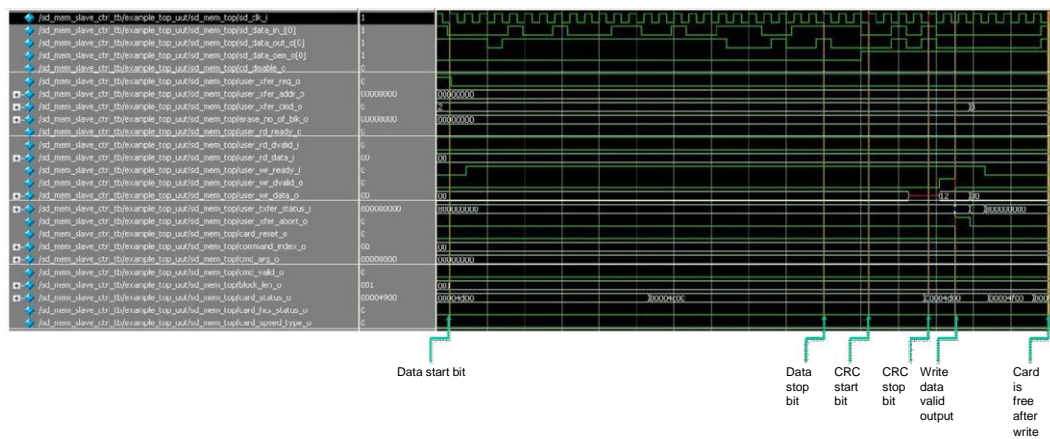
/sd_mem_slave_ctr_tb/example_top_uut/sd_mem_top/sd_clk_i | 1
/sd_mem_slave_ctr_tb/example_top_uut/sd_mem_top/sd_data_in_i[0] | 1
/sd_mem_slave_ctr_tb/example_top_uut/sd_mem_top/sd_data_out_o[0] | 1
/sd_mem_slave_ctr_tb/example_top_uut/sd_mem_top/sd_data_oen_o[0] | 1
/sd_mem_slave_ctr_tb/example_top_uut/sd_mem_top/cd_disable_o | 0
/sd_mem_slave_ctr_tb/example_top_uut/sd_mem_top/user_xfer_req_o | 0
/sd_mem_slave_ctr_tb/example_top_uut/sd_mem_top/user_xfer_addr_o | 00000000
/sd_mem_slave_ctr_tb/example_top_uut/sd_mem_top/user_xfer_cmd_o | 0
/sd_mem_slave_ctr_tb/example_top_uut/sd_mem_top/erase_no_of_blk_o | 00000000
/sd_mem_slave_ctr_tb/example_top_uut/sd_mem_top/user_rd_ready_o | 0
/sd_mem_slave_ctr_tb/example_top_uut/sd_mem_top/user_rd_dvalid_i | 0
/sd_mem_slave_ctr_tb/example_top_uut/sd_mem_top/user_rd_data_i | 00
/sd_mem_slave_ctr_tb/example_top_uut/sd_mem_top/user_we_ready_i | 0
/sd_mem_slave_ctr_tb/example_top_uut/sd_mem_top/user_we_dvalid_o | 0
/sd_mem_slave_ctr_tb/example_top_uut/sd_mem_top/user_we_data_o | 00
/sd_mem_slave_ctr_tb/example_top_uut/sd_mem_top/user_txfer_status_i | 00000000
/sd_mem_slave_ctr_tb/example_top_uut/sd_mem_top/user_xfer_abort_o | 0
/sd_mem_slave_ctr_tb/example_top_uut/sd_mem_top/card_reset_o | 0
/sd_mem_slave_ctr_tb/example_top_uut/sd_mem_top/command_index_o | 00
/sd_mem_slave_ctr_tb/example_top_uut/sd_mem_top/cmd_arg_o | 00000000
/sd_mem_slave_ctr_tb/example_top_uut/sd_mem_top/cmd_valid_o | 0
/sd_mem_slave_ctr_tb/example_top_uut/sd_mem_top/block_len_o | 001
/sd_mem_slave_ctr_tb/example_top_uut/sd_mem_top/card_status_o | 00004900
/sd_mem_slave_ctr_tb/example_top_uut/sd_mem_top/card_hcs_status_o | 0
/sd_mem_slave_ctr_tb/example_top_uut/sd_mem_top/card_speed_type_o | 0

00000000
2
00000000
00
00
12
00
00000000
00000000
00
00000000
001
00004d00
00004c00
00004d00
00004f00
0000

Data start bit

Data stop bit

CRC start bit

CRC stop bit

Write data valid output

Card is free after write